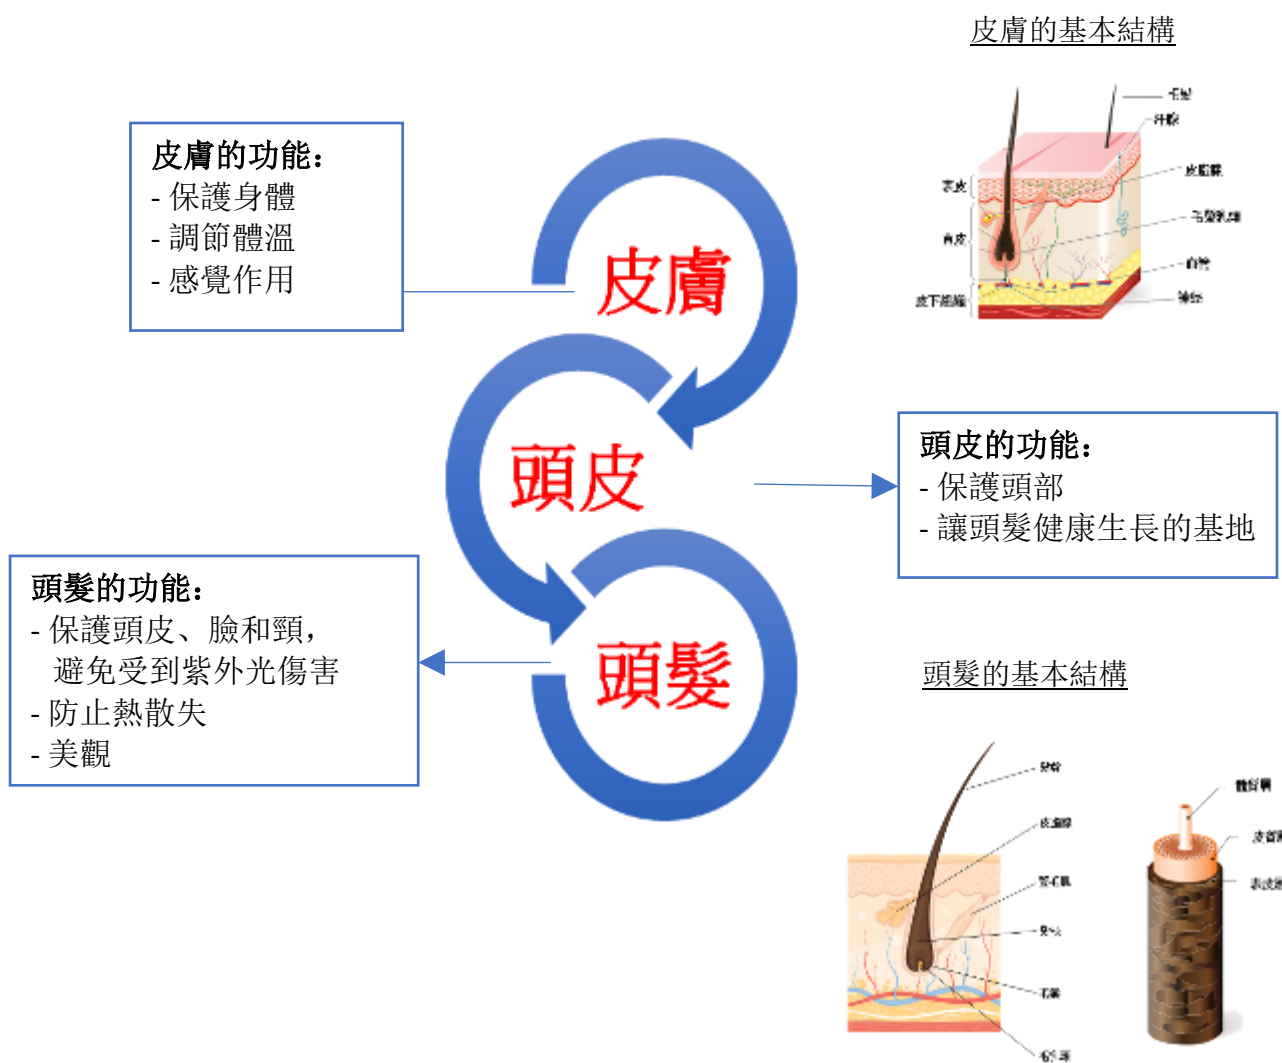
皮膚的基本結構

皮膚的功能:
- 保護身體
- 調節體溫
- 感覺作用

皮膚

毛髮
汗腺
表皮
皮脂腺
真皮
毛囊肌肉
皮下組織
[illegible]
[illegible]

頭皮

頭皮的功能:
- 保護頭部
- 讓頭髮健康生長的基地

頭髮

頭髮的功能:
- 保護頭皮、臉和頸,
避免受到紫外光傷害
- 防止熱散失
- 美觀

頭髮的基本結構

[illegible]
皮脂腺
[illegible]
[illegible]
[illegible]
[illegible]
髓質層
皮質層
表皮層